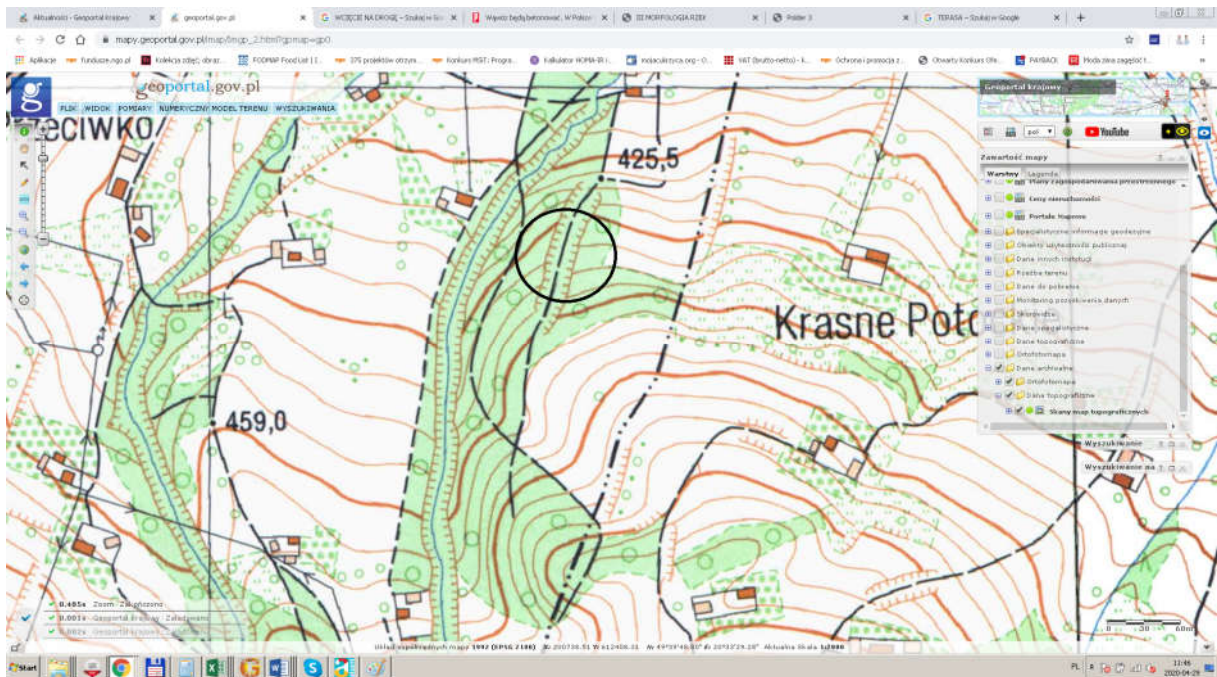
Aktualności - Geoportal krajowy | geoportal.gov.pl | WCIĘCIE NA DROGĘ - Szukaj w Go | Wąwóz będą betonować. W Połcz | III MORFOLOGIA RZEK | Folder 3 | TERASA - Szukaj w Google

mapy.geoportal.gov.pl/imap/Imgp_2.html?gpmap=gp0

Aplikacje | fundusze.ngo.pl | Kolekcja zdjęć obraz | FODMAP Food List | 375 projektów otrzym | Konkurs MSIT: Progra | Kalkulator HOMA-IR i | mojacukrzyca.org | VAT (brutto-netto) | Ochrona i promocja z | Otwarty Konkurs Ofe | PAYBACK | Moda zara zagość

geoportal.gov.pl

PLIK WIDOK POMIARY NUMERYCZNY MODEL TERENU WYSZUKIWANIA

ECIWKO

425,5

459,0

Krasne Potc

Geoportal krajowy

pol

YouTube

Zawartość mapy

Warstwy Legenda

Plany zagospodarowania przestrzennego
Ceny nieruchomości
Portale Mapowe
Specjalistyczne informacje geodezyjne
Obiekty użyteczności publicznej
Dane innych instytucji
Rzeźba terenu
Dane do pobrania
Monitoring pozyskiwania danych
Skorowidze
Dane szczegółowe
Dane topograficzne
Ortofotomapa
Dane archiwalne
Ortofotomapa
Dane topograficzne
Skany map topograficznych

Wyszukiwanie
Wyszukiwanie na

0,405s Zoom : Zakończono
0,001s Geoportal krajowy : Załadowano
0,002s Geoportal krajowy : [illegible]

Układ współrzędnych mapy 1992 (EPSG 2180) X: 200730.51 Y: 612406.31 Φ: 49°39'46.80" λ: 20°33'29.28" Aktualna skala 1:2000

0 30 60m

Start

PL 11:46 2020-04-29